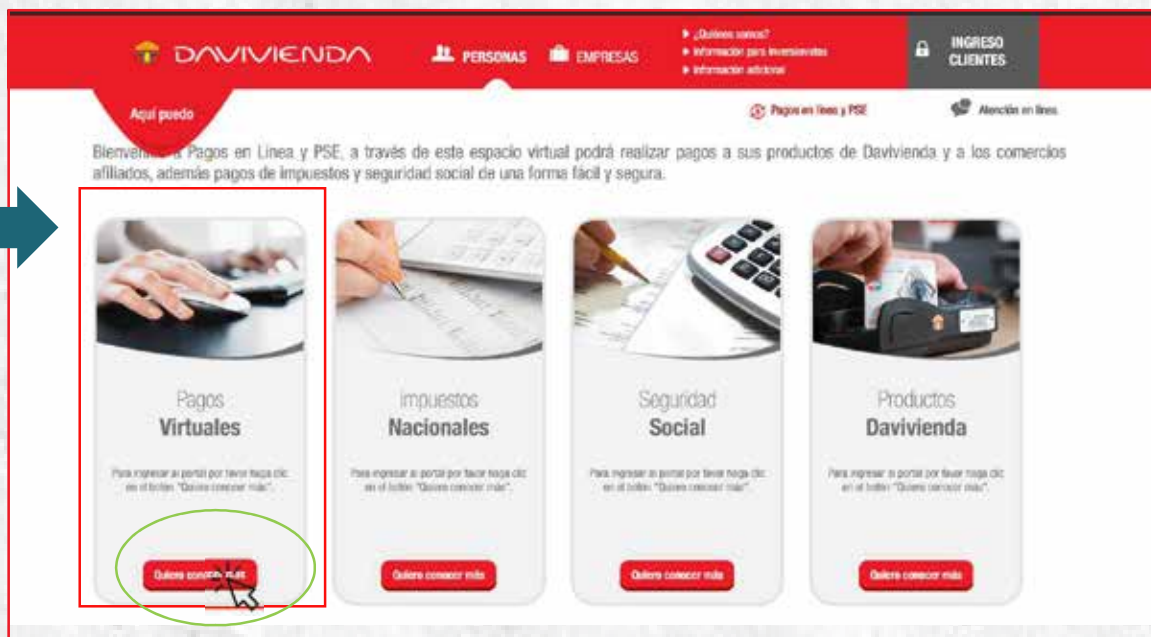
DAVIVIENDA

PERSONAS  EMPRESAS

¿Quiénes somos?
Información para inversionistas
Información adicional

INGRESO CLIENTES

Aquí puedo

Pagos en línea y PSE

Atención en línea

Bienvenido a Pagos en Línea y PSE, a través de este espacio virtual podrá realizar pagos a sus productos de Davivienda y a los comercios afiliados, además pagos de impuestos y seguridad social de una forma fácil y segura.

Pagos
Virtuales

Para ingresar al portal por favor haga clic en el botón "Quiero conocer más".

Quiero conocer más

Impuestos
Nacionales

Para ingresar al portal por favor haga clic en el botón "Quiero conocer más".

Quiero conocer más

Seguridad
Social

Para ingresar al portal por favor haga clic en el botón "Quiero conocer más".

Quiero conocer más

Productos
Davivienda

Para ingresar al portal por favor haga clic en el botón "Quiero conocer más".

Quiero conocer más